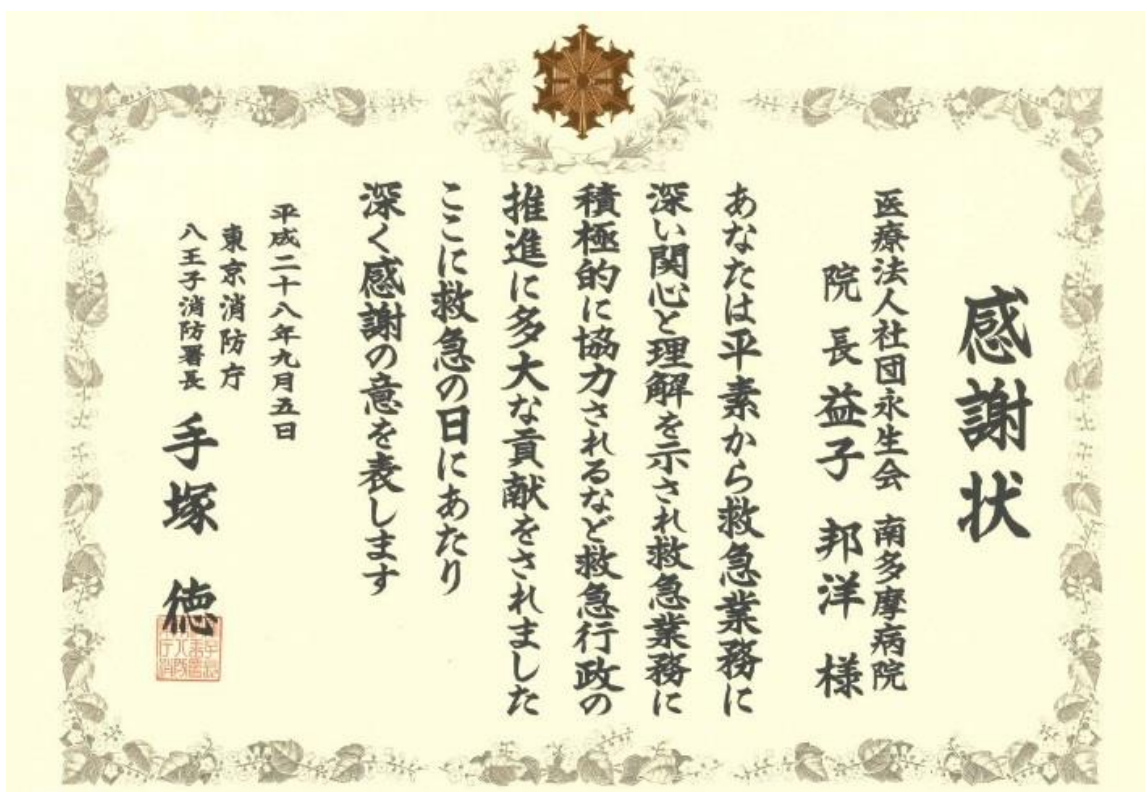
感謝状

医療法人社団永生会 南多摩病院
院長 益子 邦洋 様

あなたは平素から救急業務に深い関心と理解を示され救急業務に積極的に協力されるなど救急行政の推進に多大な貢献をされました
ここに救急の日にあたり深く感謝の意を表します

平成二十八年九月五日
東京消防庁
八王子消防署長
手塚 徳

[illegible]